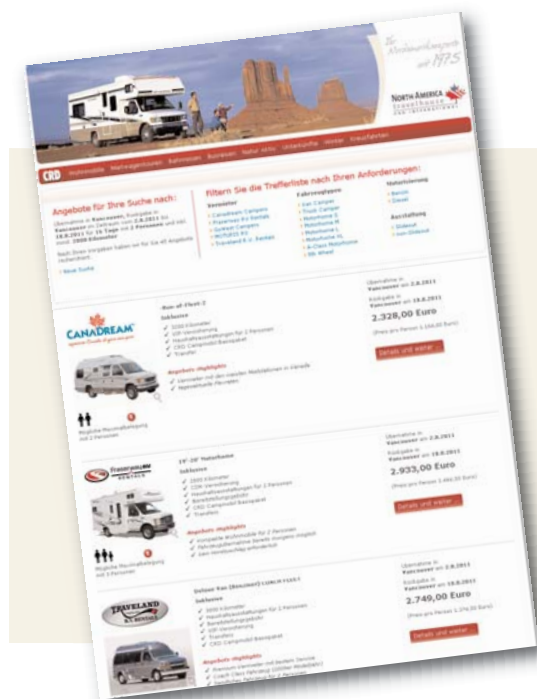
Ihr Nordamerikaspezialist seit 1975

NORTH AMERICA travelhouse

CRD

Angebote für Ihre Suche nach:

Filtern Sie die Trefferliste nach Ihren Anforderungen:

Vermieter

Fahrzeugtypen

Motorisierung

Ausstattung

» Neue Suche

CANADREAM

2.328,00 Euro

Details und weiter

Fraserway RV RENTALS

2.933,00 Euro

Details und weiter

TRAVELAND RV RENTALS

2.749,00 Euro

Details und weiter